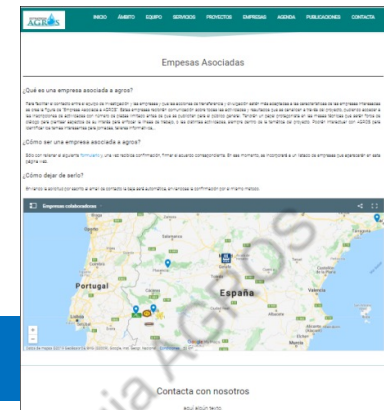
AGROS

INICIO ÁMBITO EQUIPO SERVICIOS PROYECTOS EMPRESAS AGENDA PUBLICACIONES CONTACTA

Empresas Asociadas

¿Qué es una empresa asociada a agros?

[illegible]

¿Cómo ser una empresa asociada a agros?

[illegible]

¿Cómo dejar de serlo?

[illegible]

Empresas colaboradoras

Portugal

España

Contacta con nosotros

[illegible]